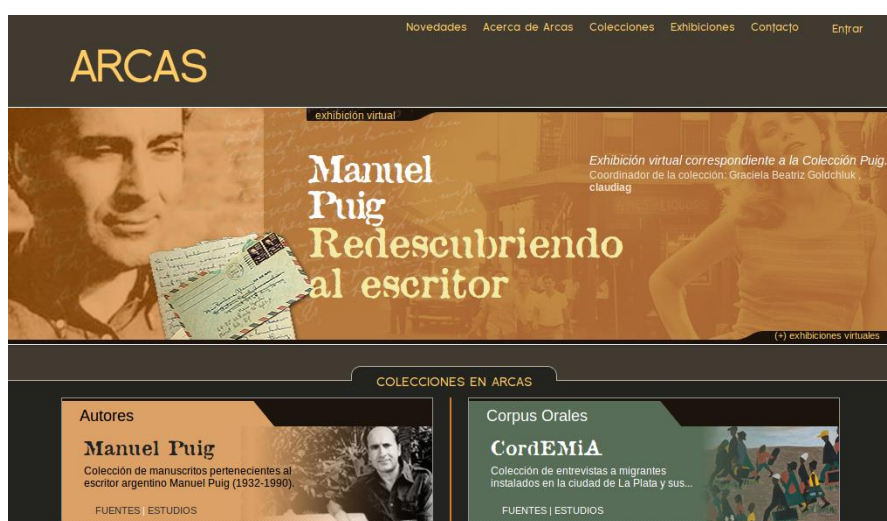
Novedades Acerca de Arcas Colecciones Exhibiciones Contacto Entrar

ARCAS

exhibición virtual

Manuel Puig Redescubriendo al escritor

Exhibición virtual correspondiente a la Colección Puig.
Coordinador de la colección: Graciela Beatriz Goldchluk , claudiag

(+) exhibiciones virtuales

COLECCIONES EN ARCAS

Autores

Manuel Puig

Colección de manuscritos pertenecientes al escritor argentino Manuel Puig (1932-1990).

FUENTES | ESTUDIOS

Corpus Orales

CordEMiA

Colección de entrevistas a migrantes instalados en la ciudad de La Plata y sus...

FUENTES | ESTUDIOS